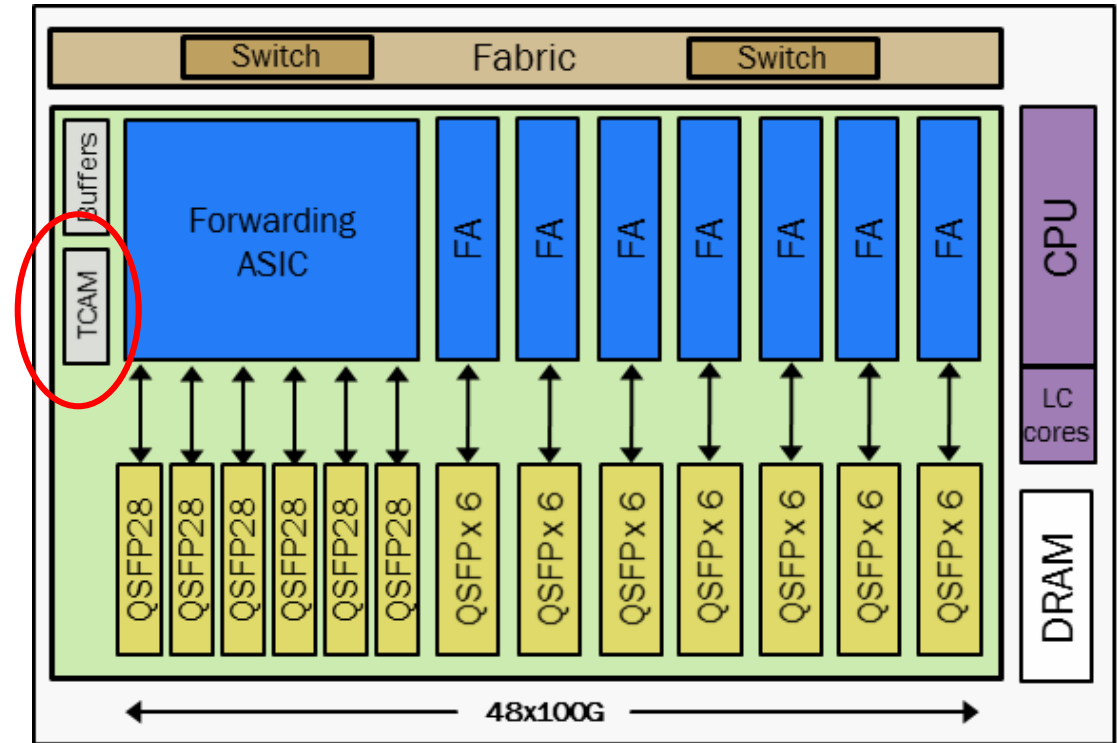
Switch Fabric Switch

Buffers

TCAM

Forwarding ASIC

FA FA FA FA FA FA FA

CPU

LC cores

QSFP28 QSFP28 QSFP28 QSFP28 QSFP28 QSFP28

QSFP x 6 QSFP x 6 QSFP x 6 QSFP x 6 QSFP x 6 QSFP x 6 QSFP x 6

DRAM

48x100G